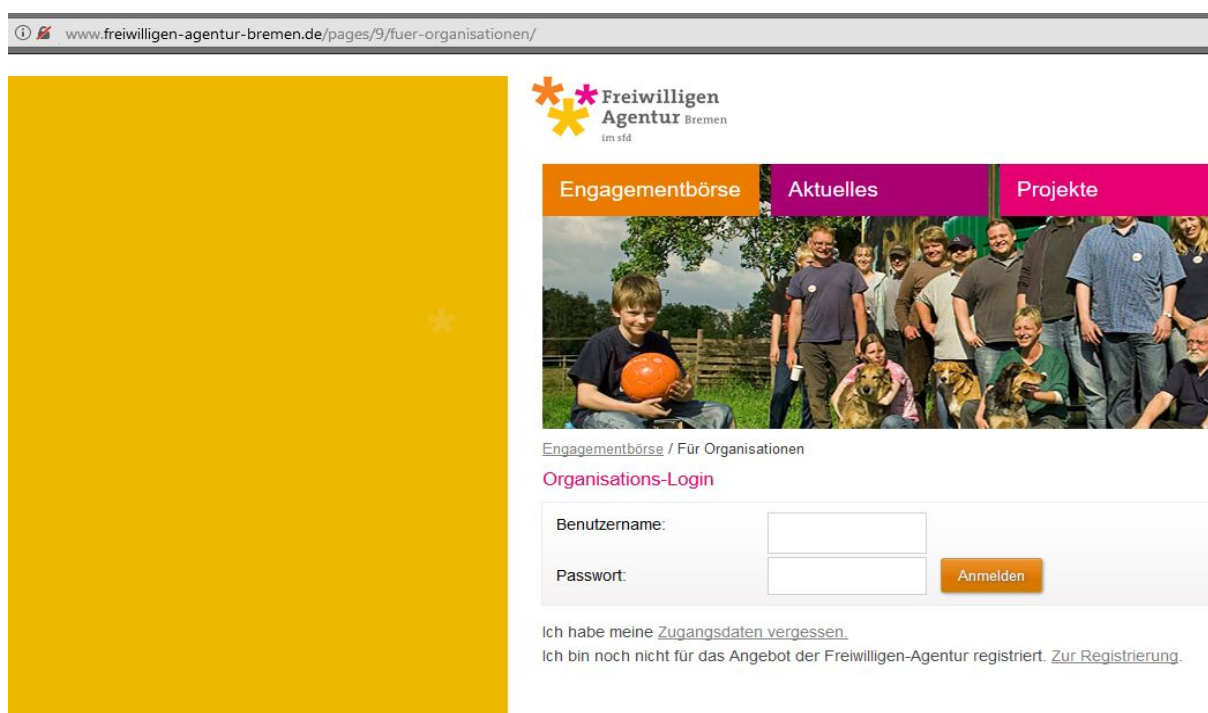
www.freiwilligen-agentur-bremen.de/pages/9/fuer-organisationen/

Freiwilligen
Agentur Bremen
im sfd

Engagementbörse
Aktuelles
Projekte

Engagementbörse / Für Organisationen

Organisations-Login

Benutzername:

Passwort:

Anmelden

Ich habe meine Zugangsdaten vergessen.
Ich bin noch nicht für das Angebot der Freiwilligen-Agentur registriert. Zur Registrierung.